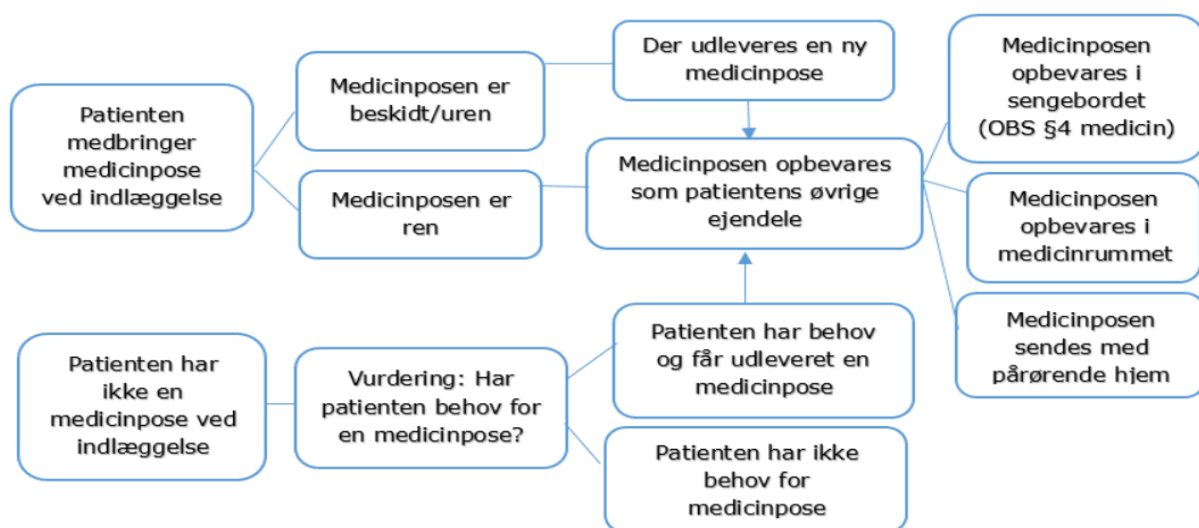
Patienten medbringer medicinpose ved indlæggelse

Medicinposen er beskidt/uren

Medicinposen er ren

Der udleveres en ny medicinpose

Medicinposen opbevares som patientens øvrige ejendele

Medicinposen opbevares i sengebordet (OBS §4 medicin)

Medicinposen opbevares i medicinrummet

Medicinposen sendes med pårørende hjem

Patienten har ikke en medicinpose ved indlæggelse

Vurdering: Har patienten behov for en medicinpose?

Patienten har behov og får udleveret en medicinpose

Patienten har ikke behov for medicinpose